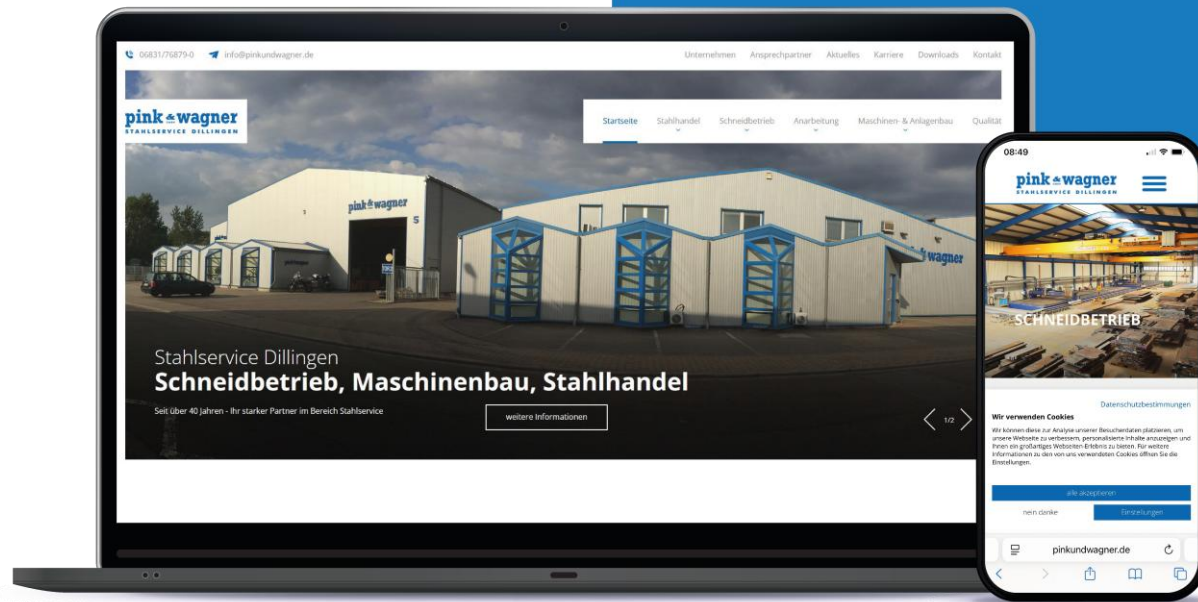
06831/76879-0 info@pinkundwagner.de

Unternehmen Ansprechpartner Aktuelles Karriere Downloads Kontakt

pink wagner
STAHLSERVICE DILLINGEN

Startseite Stahlhandel Schneidbetrieb Anarbeitung Maschinen- & Anlagenbau Qualität

pink wagner

wagner

Stahlservice Dillingen
Schneidbetrieb, Maschinenbau, Stahlhandel

Seit über 40 Jahren - Ihr starker Partner im Bereich Stahlservice

weitere Informationen

1/2

08:49

pink wagner
STAHLSERVICE DILLINGEN

SCHNEIDBETRIEB

Datenschutzbestimmungen

Wir verwenden Cookies

Wir können diese zur Analyse unserer Besucherdaten platzieren, um unsere Webseite zu verbessern, personalisierte Inhalte anzuzeigen und Ihnen ein großartiges Webseiten-Erlebnis zu bieten. Für weitere Informationen zu den von uns verwendeten Cookies öffnen Sie die Einstellungen.

alle akzeptieren

nein danke

Einstellungen

pinkundwagner.de